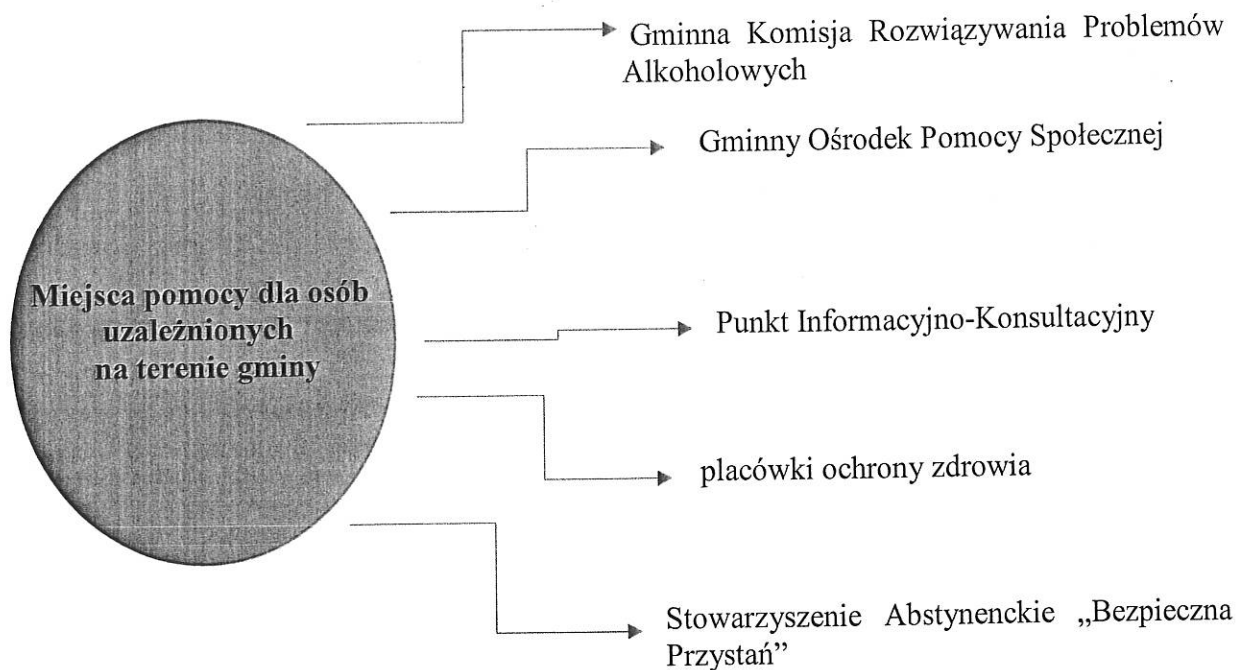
Miejsca pomocy dla osób uzależnionych na terenie gminy

Gminna Komisja Rozwiązywania Problemów Alkoholowych

Gminny Ośrodek Pomocy Społecznej

Punkt Informacyjno-Konsultacyjny

placówki ochrony zdrowia

Stowarzyszenie Abstynenckie „Bezpieczna Przystań"